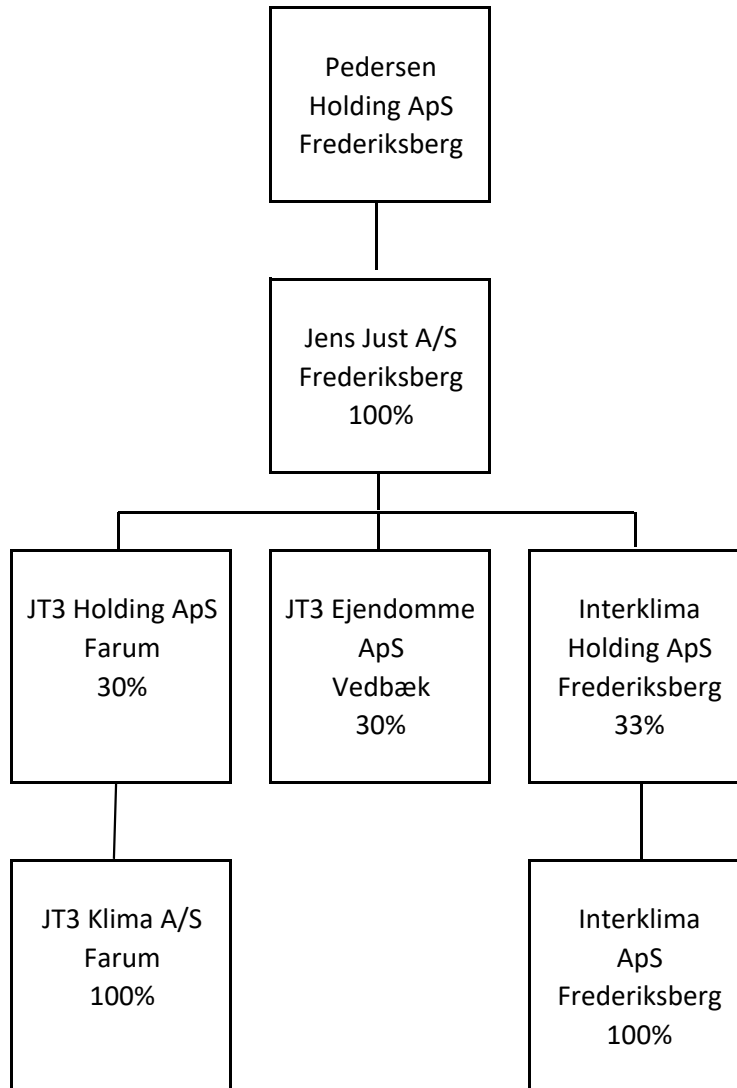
Pedersen Holding ApS Frederiksberg

Jens Just A/S Frederiksberg 100%

JT3 Holding ApS Farum 30%

JT3 Ejendomme ApS Vedbæk 30%

Interklima Holding ApS Frederiksberg 33%

JT3 Klima A/S Farum 100%

Interklima ApS Frederiksberg 100%